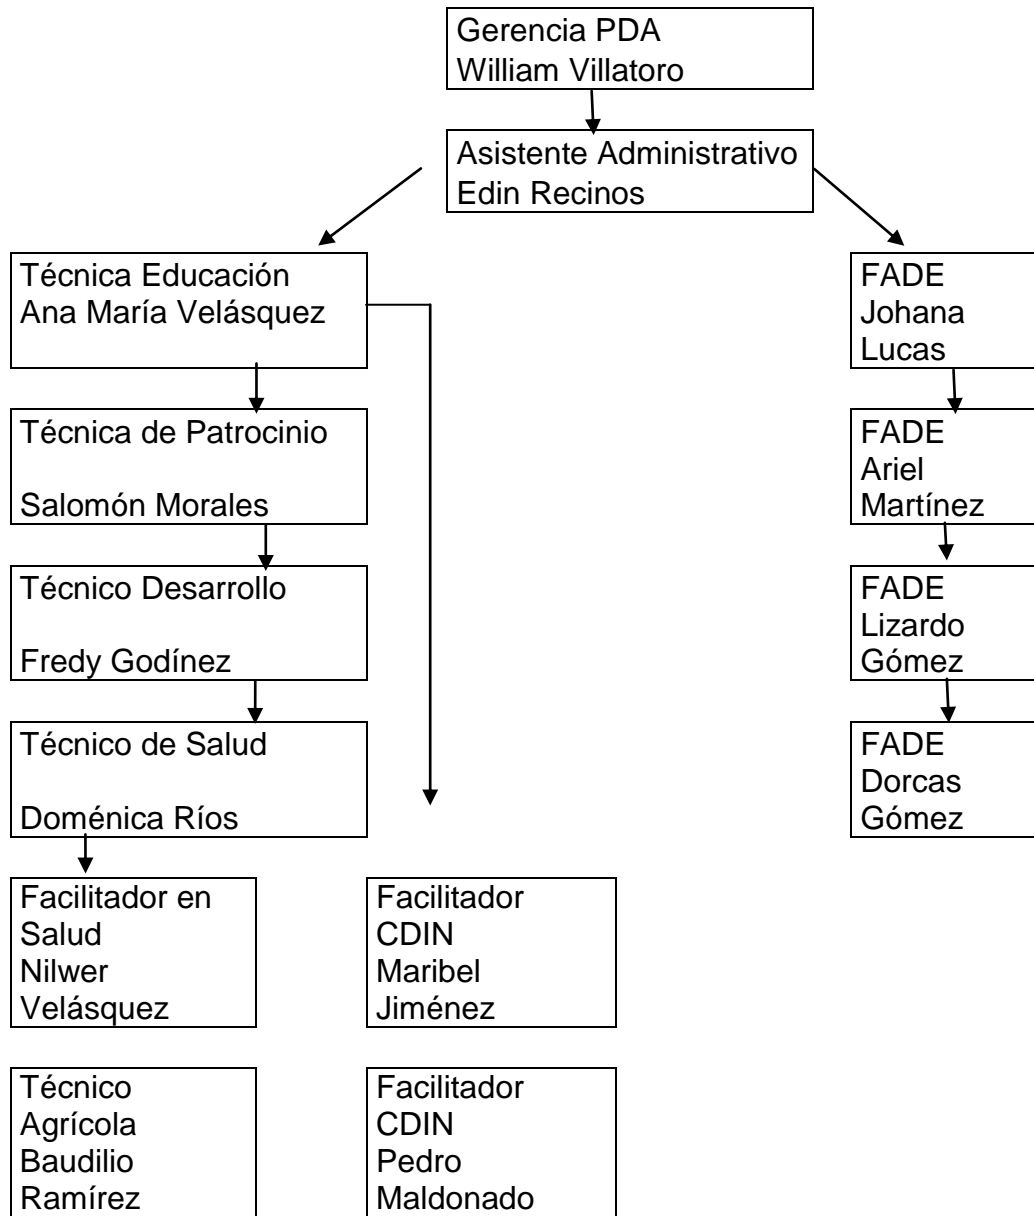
Gerencia PDA
William Villatoro

Asistente Administrativo
Edin Recinos

Técnica Educación
Ana María Velásquez

Técnica de Patrocinio

Salomón Morales

Técnico Desarrollo

Fredy Godínez

Técnico de Salud

Doménica Ríos

Facilitador en Salud Nilwer Velásquez

Técnico Agrícola Baudilio Ramírez

Facilitador CDIN Maribel Jiménez

Facilitador CDIN Pedro Maldonado

FADE Johana Lucas

FADE Ariel Martínez

FADE Lizardo Gómez

FADE Dorcas Gómez